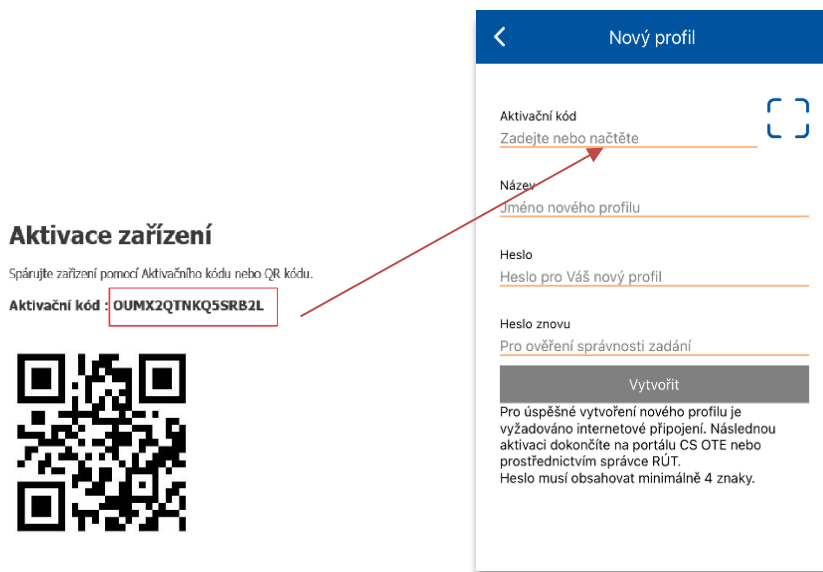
Aktivace zařízení

Spárujte zařízení pomocí Aktivačního kódu nebo QR kódu.

Aktivační kód : OUMX2QTNKQ5SRB2L

Nový profil

Aktivační kód
Zadejte nebo načtěte

Název
Jméno nového profilu

Heslo
Heslo pro Váš nový profil

Heslo znovu
Pro ověření správnosti zadání

Vytvořit

Pro úspěšné vytvoření nového profilu je vyžadováno internetové připojení. Následnou aktivaci dokončíte na portálu CS OTE nebo prostřednictvím správce RÚT.
Heslo musí obsahovat minimálně 4 znaky.